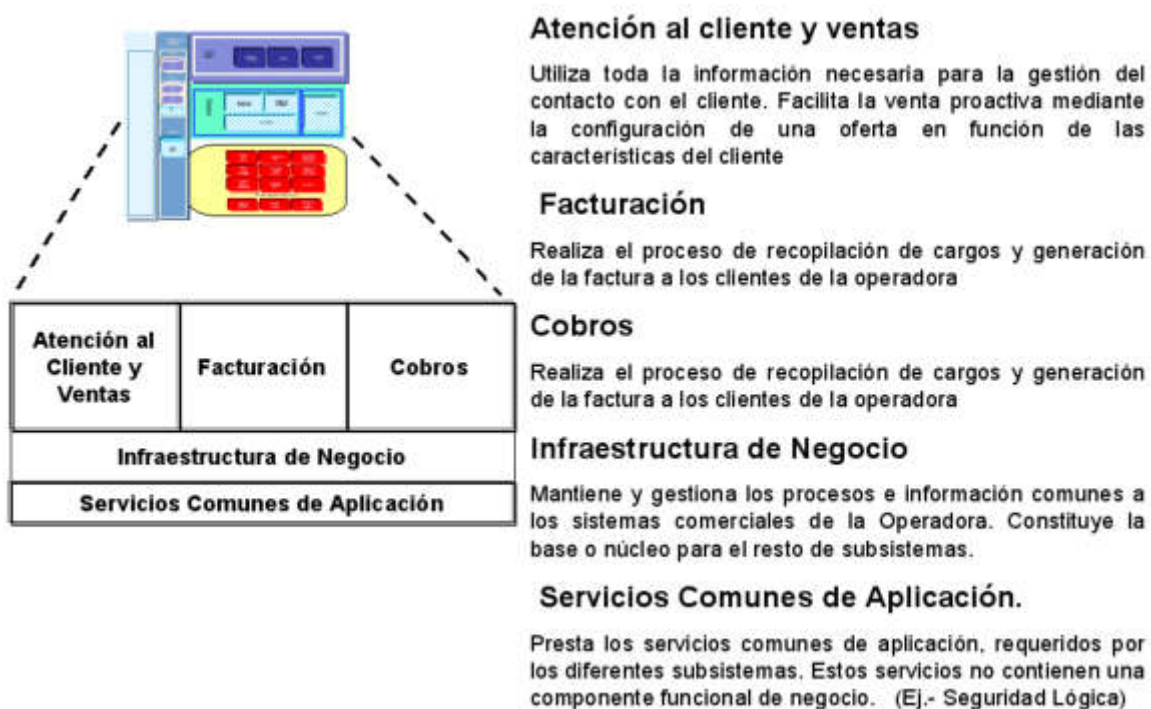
| Atención al Cliente y Ventas | Facturación | Cobros |
|---|---|---|

Infraestructura de Negocio

Servicios Comunes de Aplicación

Atención al cliente y ventas

Utiliza toda la información necesaria para la gestión del contacto con el cliente. Facilita la venta proactiva mediante la configuración de una oferta en función de las caracteristicas del cliente

Facturación

Realiza el proceso de recopilación de cargos y generación de la factura a los clientes de la operadora

Cobros

Realiza el proceso de recopilación de cargos y generación de la factura a los clientes de la operadora

Infraestructura de Negocio

Mantiene y gestiona los procesos e información comunes a los sistemas comerciales de la Operadora. Constituye la base o núcleo para el resto de subsistemas.

Servicios Comunes de Aplicación.

Presta los servicios comunes de aplicación, requeridos por los diferentes subsistemas. Estos servicios no contienen una componente funcional de negocio. (Ej.- Seguridad Lógica)